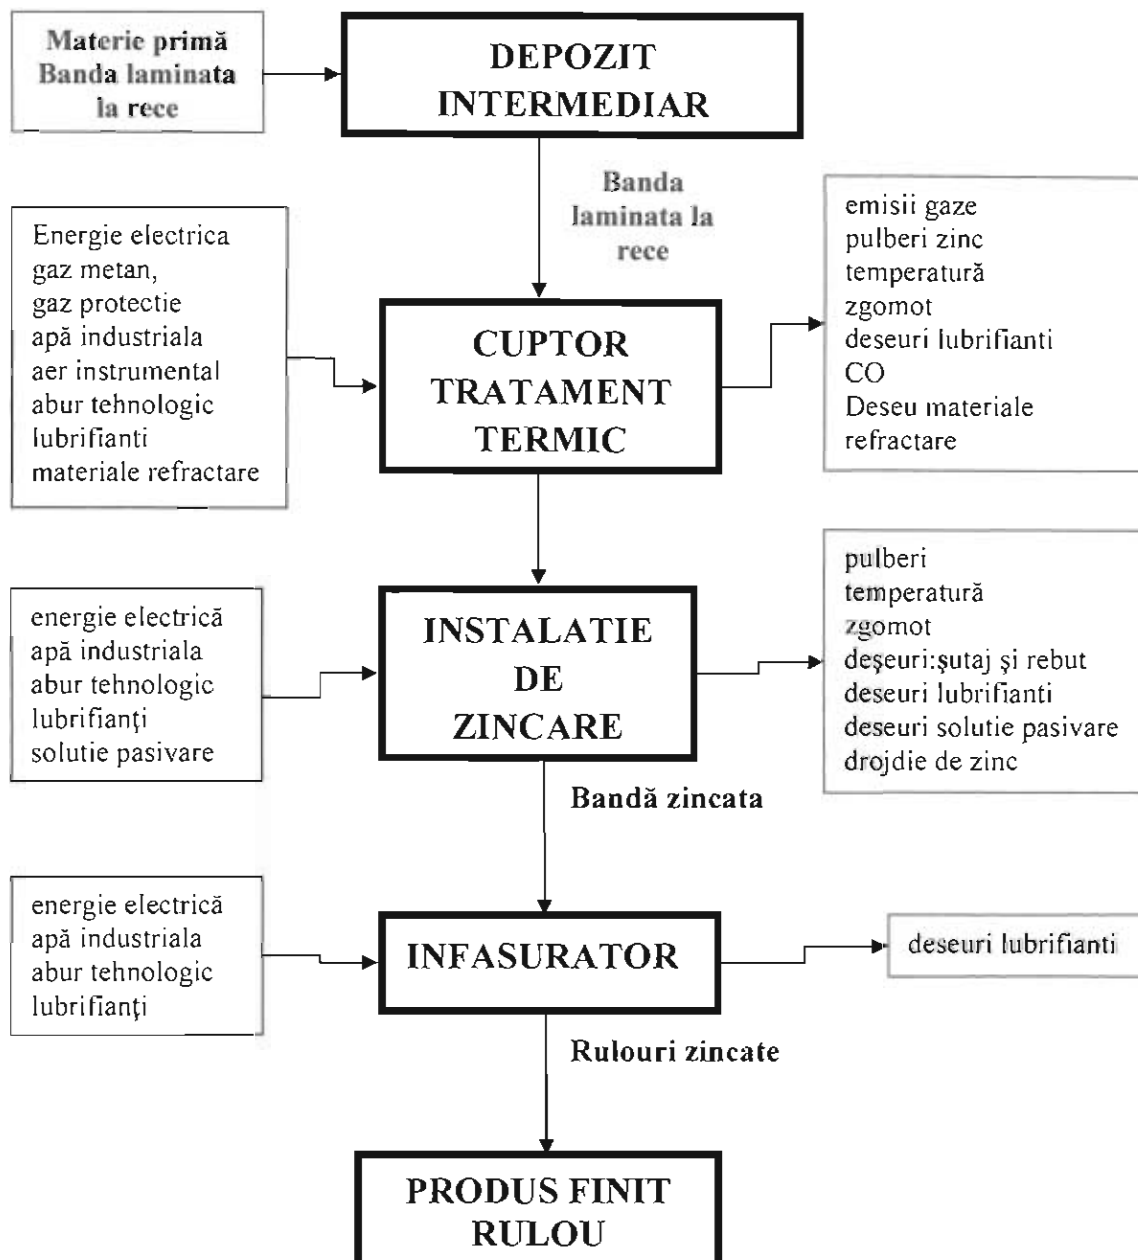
Materie primă
Banda laminata
la rece

DEPOZIT
INTERMEDIAR

Banda
laminata la
rece

Energie electrica
gaz metan,
gaz protectie
apă industriala
aer instrumental
abur tehnologic
lubrifianti
materiale refractare

CUPTOR
TRATAMENT
TERMIC

emisii gaze
pulberi zinc
temperatură
zgomot
deseuri lubrifianti
CO
Deseu materiale
refractare

energie electrică
apă industriala
abur tehnologic
lubrifianţi
solutie pasivare

INSTALATIE
DE
ZINCARE

pulberi
temperatură
zgomot
deşeuri:şutaj şi rebut
deseuri lubrifianti
deseuri solutie pasivare
drojdie de zinc

Bandă zincata

energie electrică
apă industriala
abur tehnologic
lubrifianţi

INFASURATOR

deseuri lubrifianti

Rulouri zincate

PRODUS FINIT
RULOU